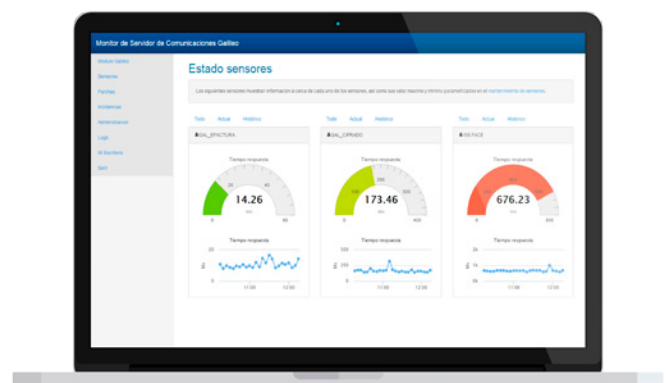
Monitor de Servidor de Comunicaciones Galileo

Módulo Galileo
Sensores
Fechas
Incidencias
Herramientas
Logs
Mi Escritorio
Salir

Estado sensores

Los siguientes sensores muestran información acerca de cada uno de los sensores, así como sus valor máximo y mínimo parametrizados en el mantenimiento de sensores.

Todo Actual Histórico

GAL_EFACTURA

Tiempo respuesta

14.26

0 20 40 60 80

Tiempo respuesta

20
10
0

17:00 12:00

Todo Actual Histórico

GAL_CIFRADO

Tiempo respuesta

173.46

0 400

Tiempo respuesta

500
250
0

17:00 12:00

Todo Actual Histórico

WS FACE

Tiempo respuesta

676.23

0 800

Tiempo respuesta

2k
1k
0

17:00 12:00